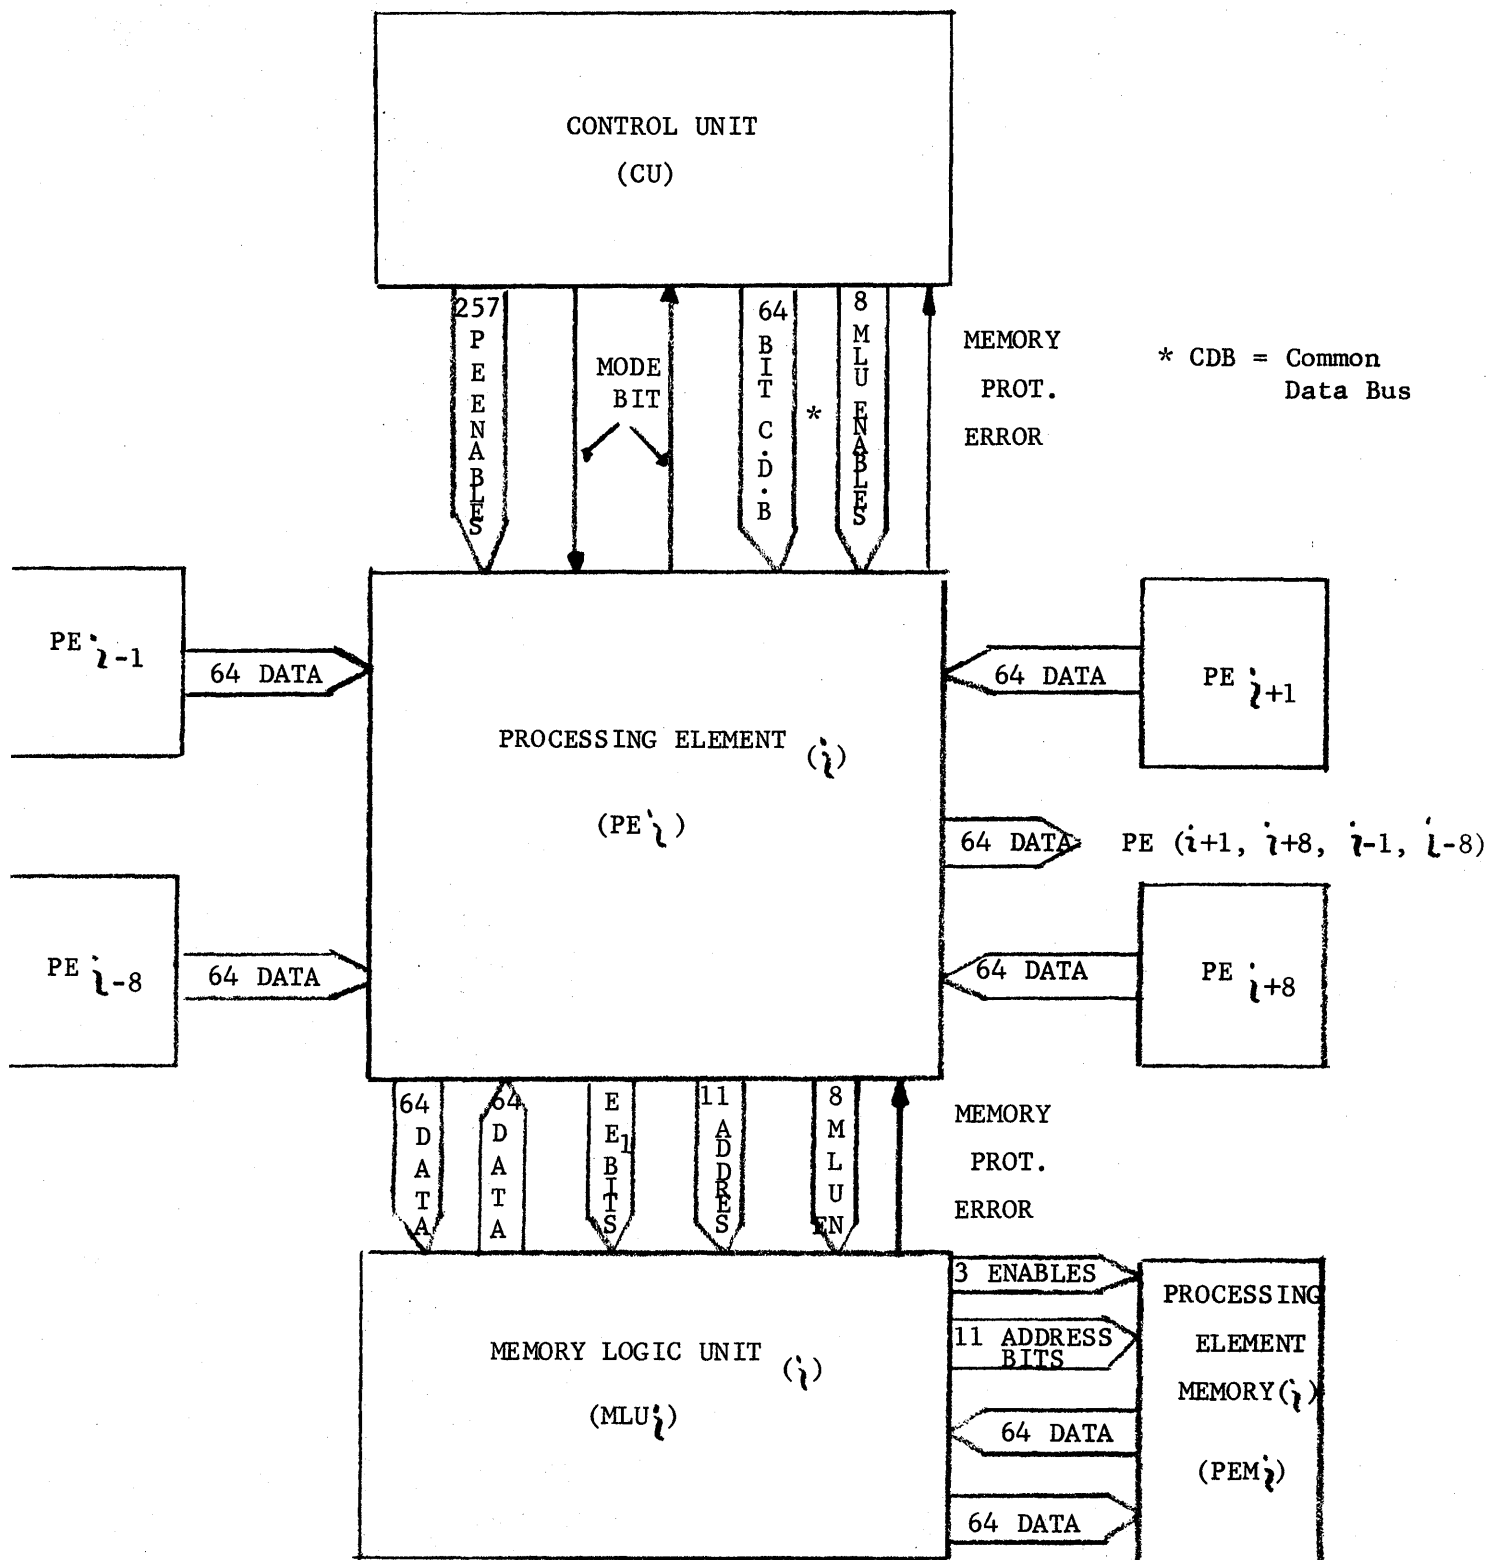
CONTROL UNIT
(CU)

257 PE ENABLES

MODE BIT

64 BIT C.D.B

*

8 MLU ENABLES

MEMORY PROT. ERROR

* CDB = Common Data Bus

PE $i$-1

64 DATA

PROCESSING ELEMENT ($i$)

(PE$i$)

64 DATA

PE $i$+1

64 DATA

PE ($i$+1, $i$+8, $i$-1, $i$-8)

PE $i$-8

64 DATA

64 DATA

PE $i$+8

64 DATA

64 DATA

E E$_1$ BITS

11 ADDRES

8 MLU EN

MEMORY PROT. ERROR

MEMORY LOGIC UNIT ($i$)

(MLU$i$)

3 ENABLES

11 ADDRESS BITS

64 DATA

64 DATA

PROCESSING ELEMENT MEMORY($i$)

(PEM$i$)